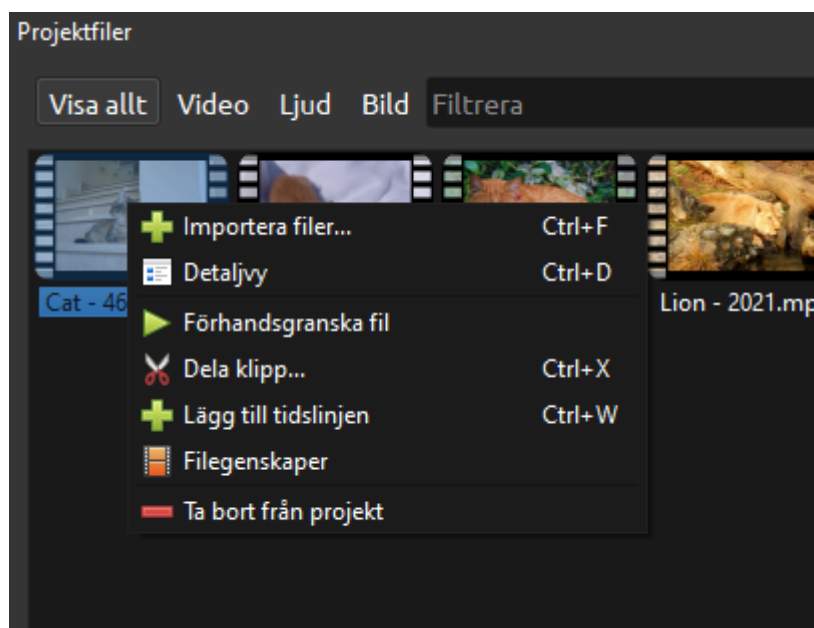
Projektfiler

Visa allt Video Ljud Bild Filtrera

Cat - 46

Lion - 2021.mp

Importera filer... Ctrl+F
Detaljvy Ctrl+D
Förhandsgranska fil
Dela klipp... Ctrl+X
Lägg till tidslinjen Ctrl+W
Filegenskaper
Ta bort från projekt